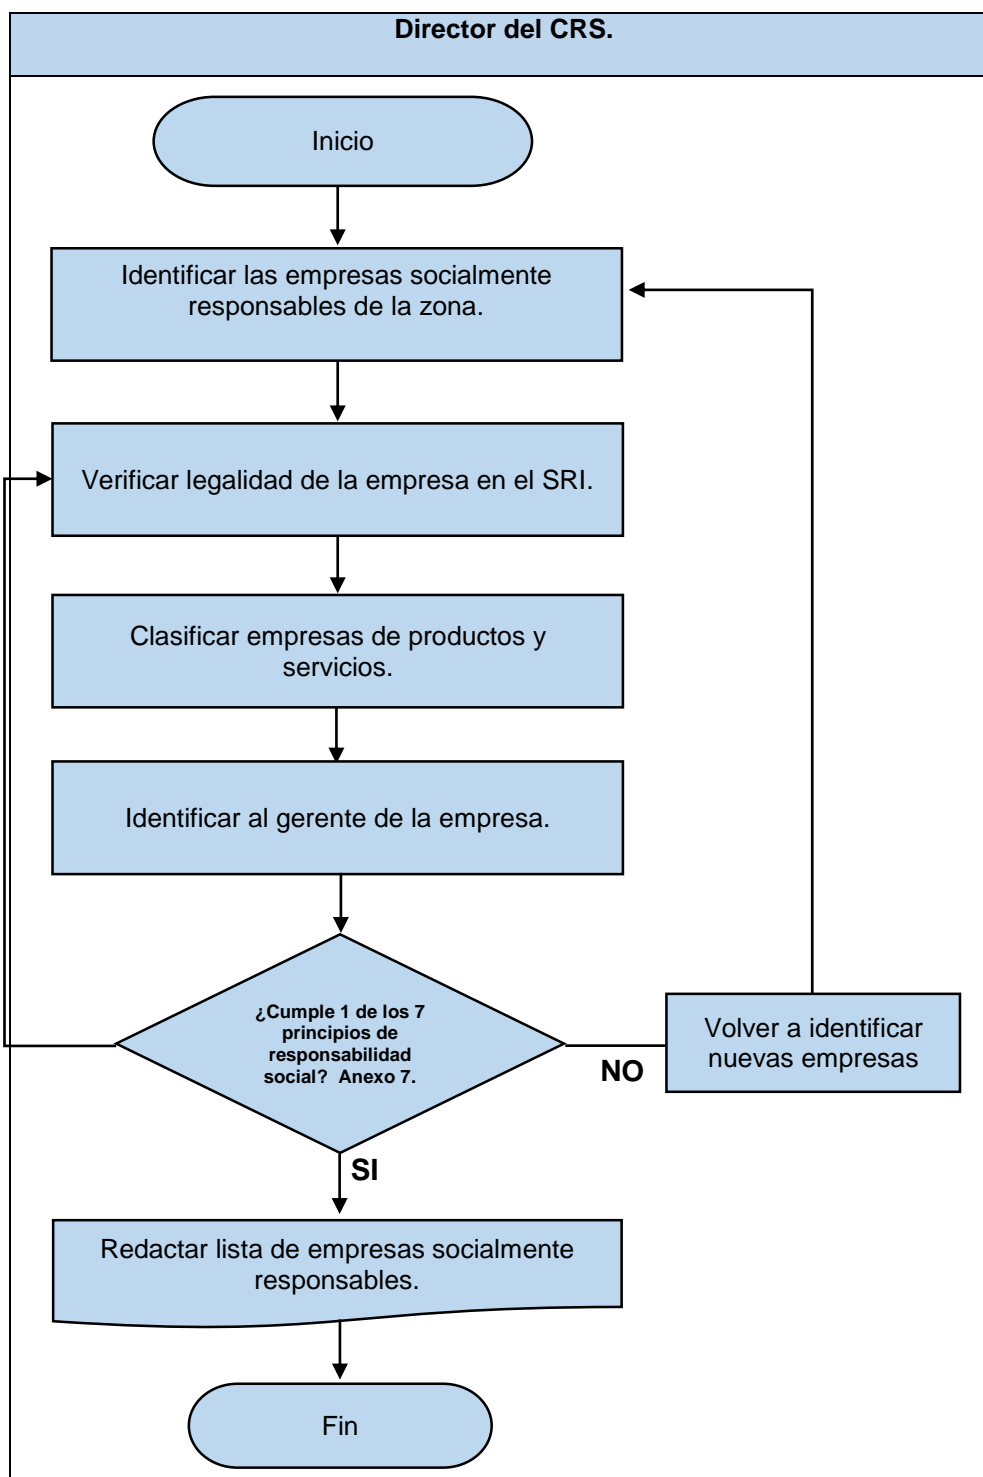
Director del CRS.

Inicio

Identificar las empresas socialmente responsables de la zona.

Verificar legalidad de la empresa en el SRI.

Clasificar empresas de productos y servicios.

Identificar al gerente de la empresa.

¿Cumple 1 de los 7 principios de responsabilidad social? Anexo 7.

NO

Volver a identificar nuevas empresas

SI

Redactar lista de empresas socialmente responsables.

Fin